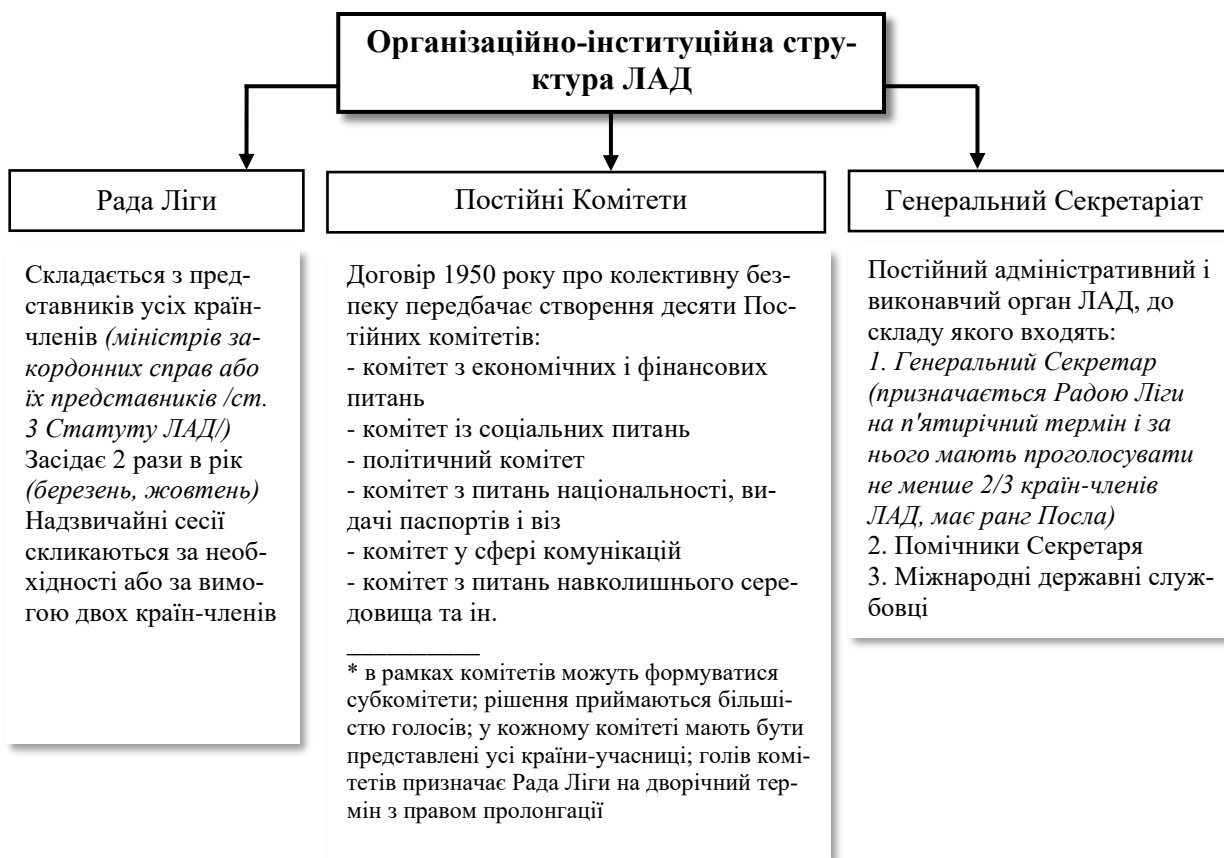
Організаційно-інституційна структура ЛАД

Рада Ліги

Постійні Комітети

Генеральний Секретаріат

Складається з представників усіх країнчленів *(міністрів закордонних справ або їх представників /ст. 3 Статуту ЛАД/)* Засідає 2 рази в рік *(березень, жовтень)* Надзвичайні сесії скликаються за необхідності або за вимогою двох країн-членів

Договір 1950 року про колективну безпеку передбачає створення десяти Постійних комітетів:
- комітет з економічних і фінансових питань
- комітет із соціальних питань
- політичний комітет
- комітет з питань національності, видачі паспортів і віз
- комітет у сфері комунікацій
- комітет з питань навколишнього середовища та ін.

* в рамках комітетів можуть формуватися субкомітети; рішення приймаються більшістю голосів; у кожному комітеті мають бути представлені усі країни-учасниці; голів комітетів призначає Рада Ліги на дворічний термін з правом пролонгації

Постійний адміністративний і виконавчий орган ЛАД, до складу якого входять:
*1. Генеральний Секретар (призначається Радою Ліги на п'ятирічний термін і за нього мають проголосувати не менше 2/3 країн-членів ЛАД, має ранг Посла)*
2. Помічники Секретаря
3. Міжнародні державні службовці